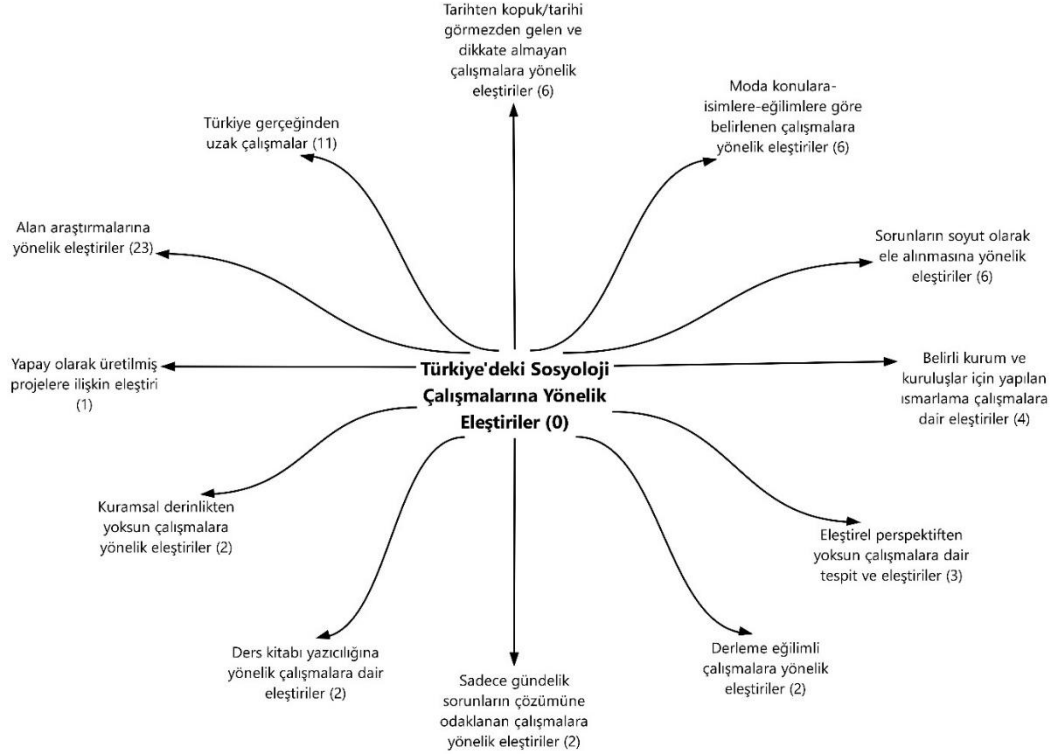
Türkiye'deki Sosyoloji Çalışmalarına Yönelik Eleştiriler (0)

Tarihten kopuk/tarihi görmezden gelen ve dikkate almayan çalışmalara yönelik eleştiriler (6)

Moda konulara-isimlere-eğilimlere göre belirlenen çalışmalara yönelik eleştiriler (6)

Sorunların soyut olarak ele alınmasına yönelik eleştiriler (6)

Belirli kurum ve kuruluşlar için yapılan ısmarlama çalışmalara dair eleştiriler (4)

Eleştirel perspektiften yoksun çalışmalara dair tespit ve eleştiriler (3)

Derleme eğilimli çalışmalara yönelik eleştiriler (2)

Sadece gündelik sorunların çözümüne odaklanan çalışmalara yönelik eleştiriler (2)

Ders kitabı yazıcılığına yönelik çalışmalara dair eleştiriler (2)

Kuramsal derinlikten yoksun çalışmalara yönelik eleştiriler (2)

Yapay olarak üretilmiş projelere ilişkin eleştiri (1)

Alan araştırmalarına yönelik eleştiriler (23)

Türkiye gerçeğinden uzak çalışmalar (11)